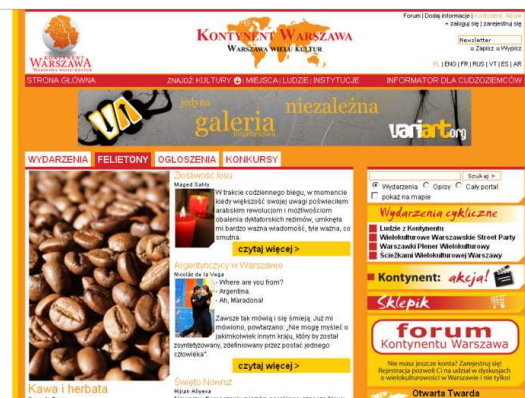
Forum | Dodaj informacje | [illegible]
+ zaloguj się | zarejestruj się

KONTYNENT WARSZAWA
WARSZAWA WIELU KULTUR

KONTYNENT WARSZAWA

Newsletter
Zapisz Wypisz

PL | ENG | FR | RUS | VT | ES | AR

STRONA GŁÓWNA
ZNAJDŹ KULTURY | MIEJSCA | LUDZIE | INSTYTUCJE
INFORMATOR DLA CUDZOZIEMCÓW

jedyna
galeria
najnowsza
niezależna
variart.org

WYDARZENIA
FELIETONY
OGŁOSZENIA
KONKURSY

Złośliwość losu
Maged Sahly
W trakcie codziennego biegu, w momencie kiedy większość swojej uwagi poświęcitem arabskim rewolucjom i możliwościom obalenia dyktatorskich reżimów, umknęła mi bardzo ważna wiadomość, tyle ważna, co smutna.
czytaj więcej >

Argentyńczycy w Warszawie
Nicolás de la Vega
- Where are you from?
- Argentina.
- Ah, Maradona!
Zawsze tak mówią i się śmieją. Już mi mówiono, powtarzano: „Nie mogę myśleć o jakimkolwiek innym kraju, który by został zsyntetyzowany, zdefiniowany przez postać jednego człowieka".
czytaj więcej >

Kawa i herbata
Święto Nowruz
Nijan Aliyeva

Szukaj >
Wydarzenia Opisy Cały portal
pokaż na mapie

Wydarzenia cykliczne
Ludzie z Kontynentu
Wielokulturowe Warszawskie Street Party
Warszawski Plener Wielokulturowy
Ścieżkami Wielokulturowej Warszawy

Kontynent: akcja!
Sklepik

forum
Kontynentu Warszawa
Nie masz jeszcze konta? Zarejestruj się! Rejestracja pozwoli Ci na udział w dyskusjach o wielokulturowości w Warszawie i nie tylko!

Otwarta Twarda